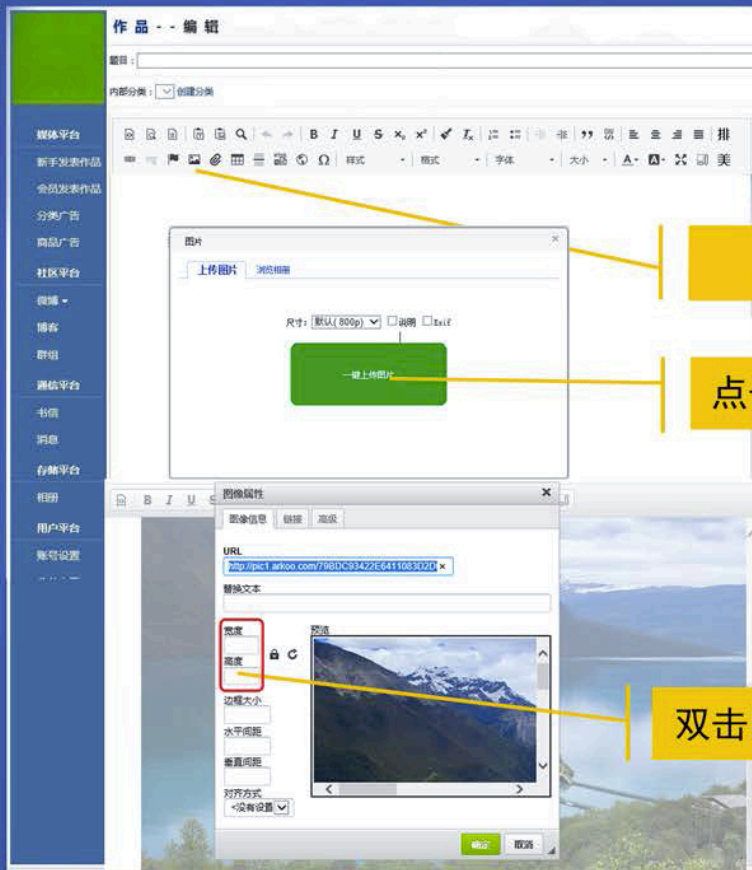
作品 - - 编辑

题目：

内部分类： 创建分类

媒体平台
新手发表作品
会员发表作品
分类广告
商品广告
社区平台
微博
博客
群组
通信平台
书信
消息
存储平台
相册
用户平台
账号设置

B I U S $x_2$ $x^2$ 99 样式 格式 字体 大小 A 美

图片
上传图片 浏览相册
尺寸： 默认(800p) 说明 Exif
一键上传图片

点

图像属性
图像信息 链接 高级
URL
http://pic1.arkoo.com/79BDC93422E641108302D
替换文本
宽度
高度
预览
边框大小
水平间距
垂直间距
对齐方式
<没有设置>
确定 取消

双击